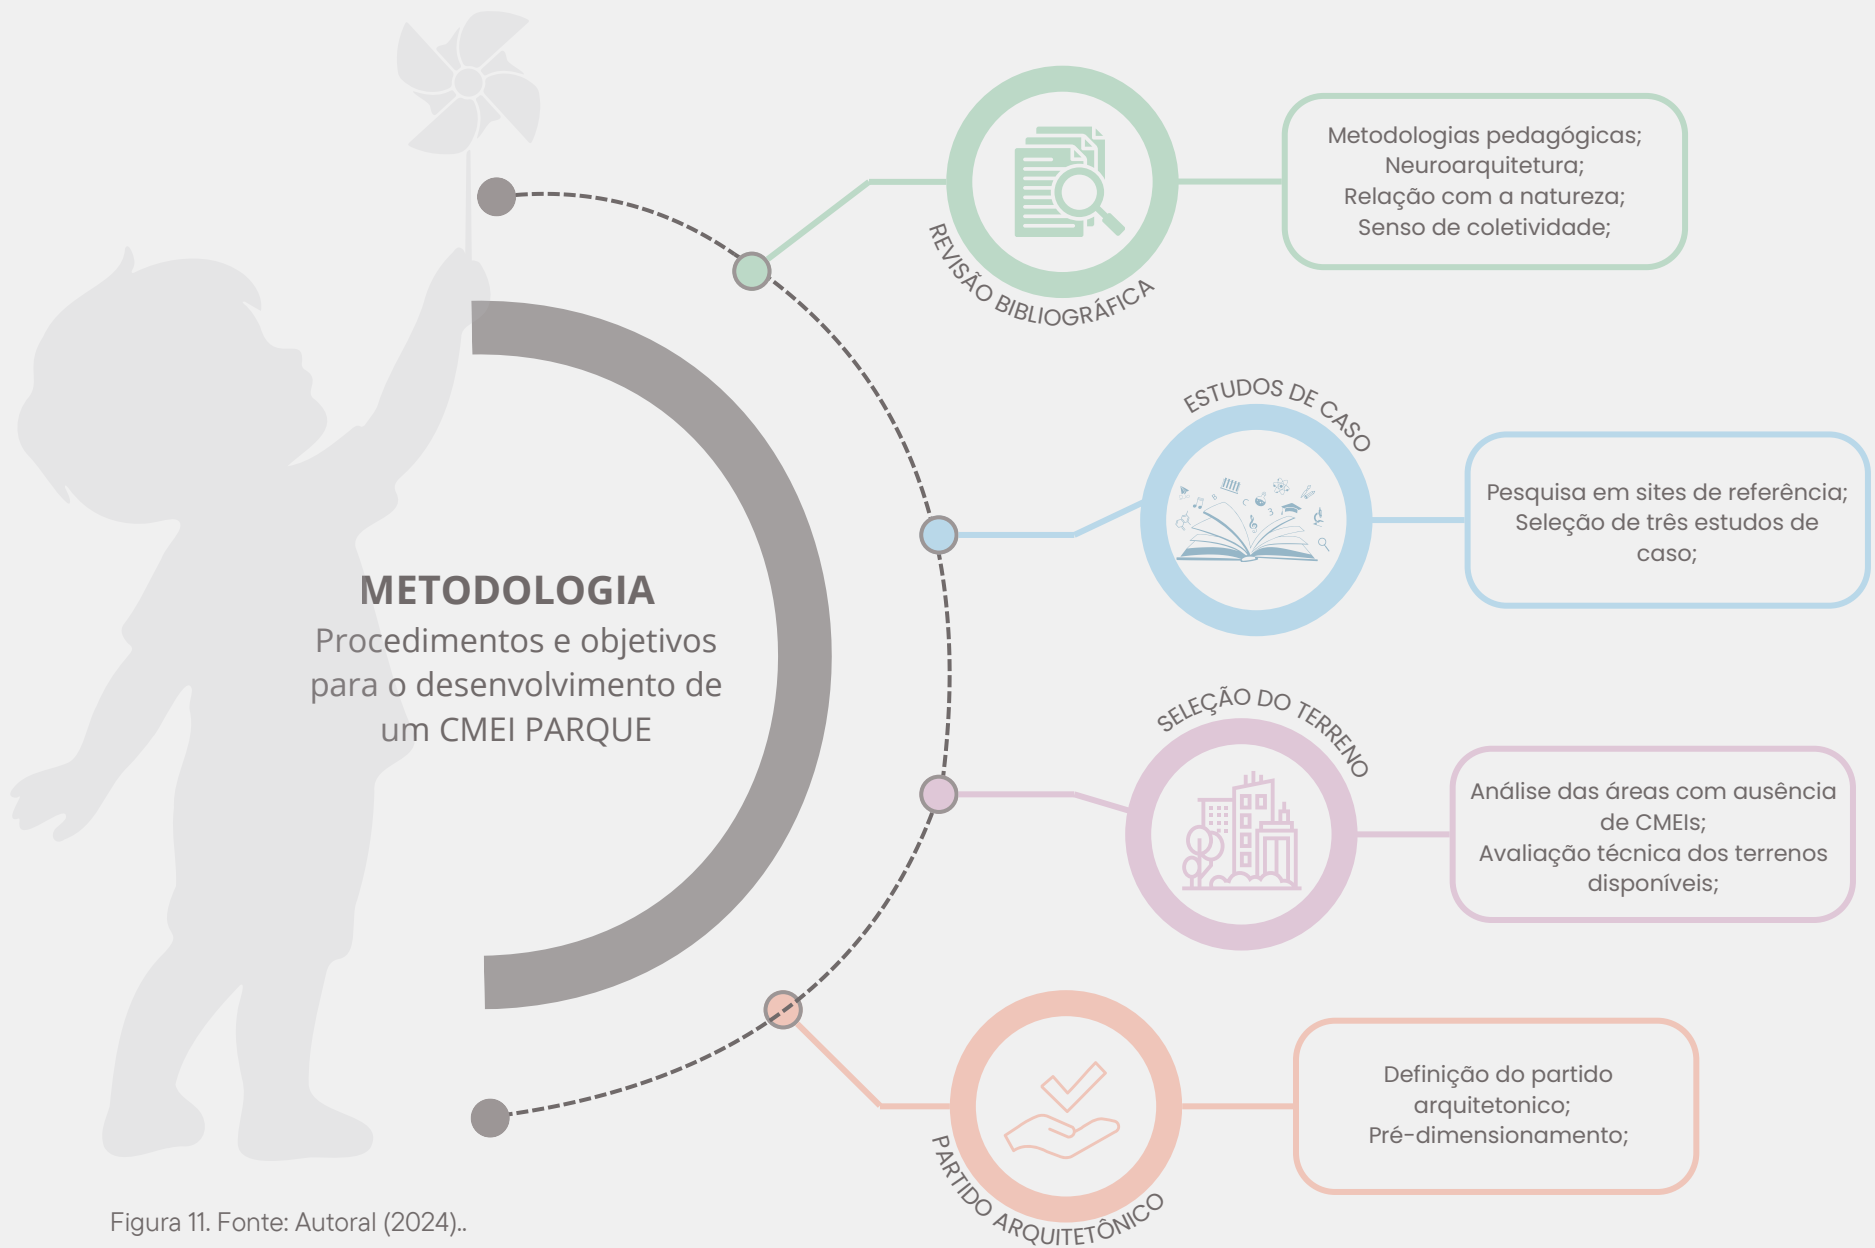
REVISÃO BIBLIOGRÁFICA

Metodologias pedagógicas;
Neuroarquitetura;
Relação com a natureza;
Senso de coletividade;

ESTUDOS DE CASO

Pesquisa em sites de referência;
Seleção de três estudos de caso;

METODOLOGIA
Procedimentos e objetivos para o desenvolvimento de um CMEI PARQUE

SELEÇÃO DO TERRENO

Análise das áreas com ausência de CMEIs;
Avaliação técnica dos terrenos disponíveis;

PARTIDO ARQUITETÔNICO

Definição do partido arquitetonico;
Pré-dimensionamento;

Figura 11. Fonte: Autoral (2024)..